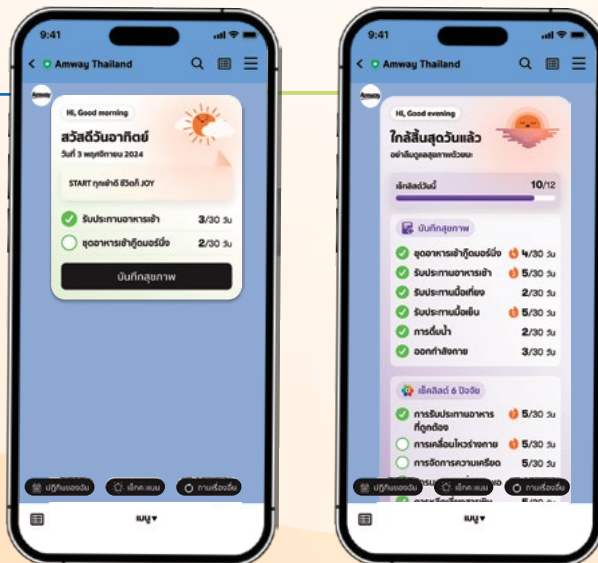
9:41

Amway Thailand

Amway

Hi, Good morning

สวัสดีวันอาทิตย์

วันที่ 3 พฤศจิกายน 2024

START ทุกเช้าดี ชีวิตก็ JOY

รับประทานอาหารเช้า 3/30 วัน

ชุดอาหารเช้ากู๊ดมอร์นิ่ง 2/30 วัน

บันทึกสุขภาพ

ปฏิทินของฉัน เช็กลิสต์ ถามเรื่องอื่น

เมนู

9:41

Amway Thailand

Amway

Hi, Good evening

ใกล้สิ้นสุดวันแล้ว

อย่าลืมดูแลสุขภาพตัวเองนะ

เช็กลิสต์วันนี้ 10/12

บันทึกสุขภาพ

ชุดอาหารเช้ากู๊ดมอร์นิ่ง 4/30 วัน

รับประทานอาหารเช้า 5/30 วัน

รับประทานมื้อเที่ยง 2/30 วัน

รับประทานมื้อเย็น 5/30 วัน

การดื่มน้ำ 2/30 วัน

ออกกำลังกาย 3/30 วัน

เช็คลิสต์ 6 ปัจจัย

การรับประทานอาหารที่ถูกต้อง 5/30 วัน

การเคลื่อนไหวร่างกาย 5/30 วัน

การจัดการความเครียด 5/30 วัน

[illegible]

ปฏิทินของฉัน เช็กลิสต์ ถามเรื่องอื่น

เมนู